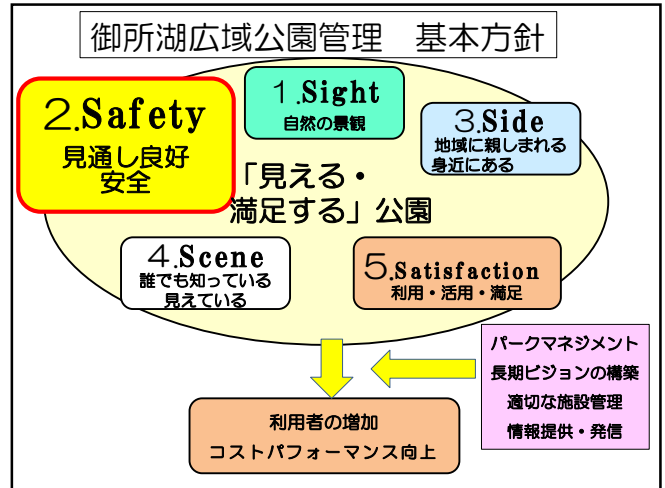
御所湖広域公園管理　基本方針

2.Safety
見通し良好
安全

1.Sight
自然の景観

3.Side
地域に親しまれる
身近にある

「見える・
満足する」公園

4.Scene
誰でも知っている
見えている

5.Satisfaction
利用・活用・満足

パークマネジメント
長期ビジョンの構築
適切な施設管理
情報提供・発信

利用者の増加
コストパフォーマンス向上